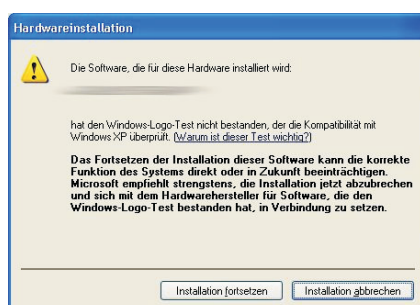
Hardwareinstallation

Die Software, die für diese Hardware installiert wird:

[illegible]

hat den Windows-Logo-Test nicht bestanden, der die Kompatibilität mit Windows XP überprüft. (Warum ist dieser Test wichtig?)

Das Fortsetzen der Installation dieser Software kann die korrekte Funktion des Systems direkt oder in Zukunft beeinträchtigen. Microsoft empfiehlt strengstens, die Installation jetzt abzubrechen und sich mit dem Hardwarehersteller für Software, die den Windows-Logo-Test bestanden hat, in Verbindung zu setzen.

Installation fortsetzen | Installation abbrechen